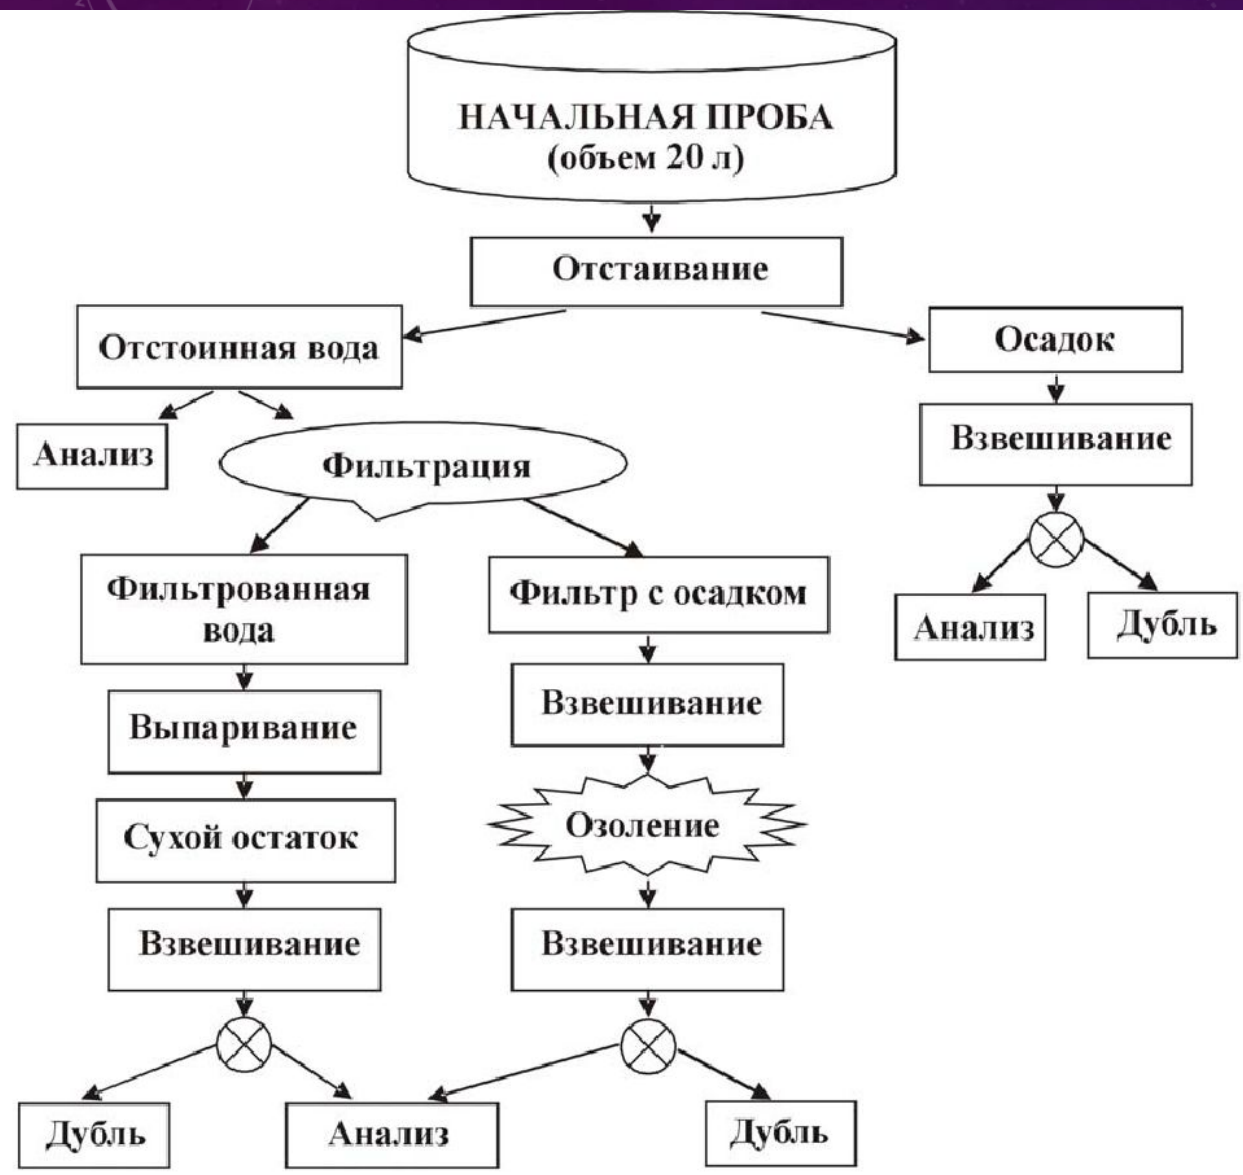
НАЧАЛЬНАЯ ПРОБА (объем 20 л)

Отстаивание

Отстоинная вода

Осадок

Анализ

Фильтрация

Взвешивание

Фильтрованная вода

Фильтр с осадком

Анализ

Дубль

Выпаривание

Взвешивание

Сухой остаток

Озоление

Взвешивание

Взвешивание

Дубль

Анализ

Дубль